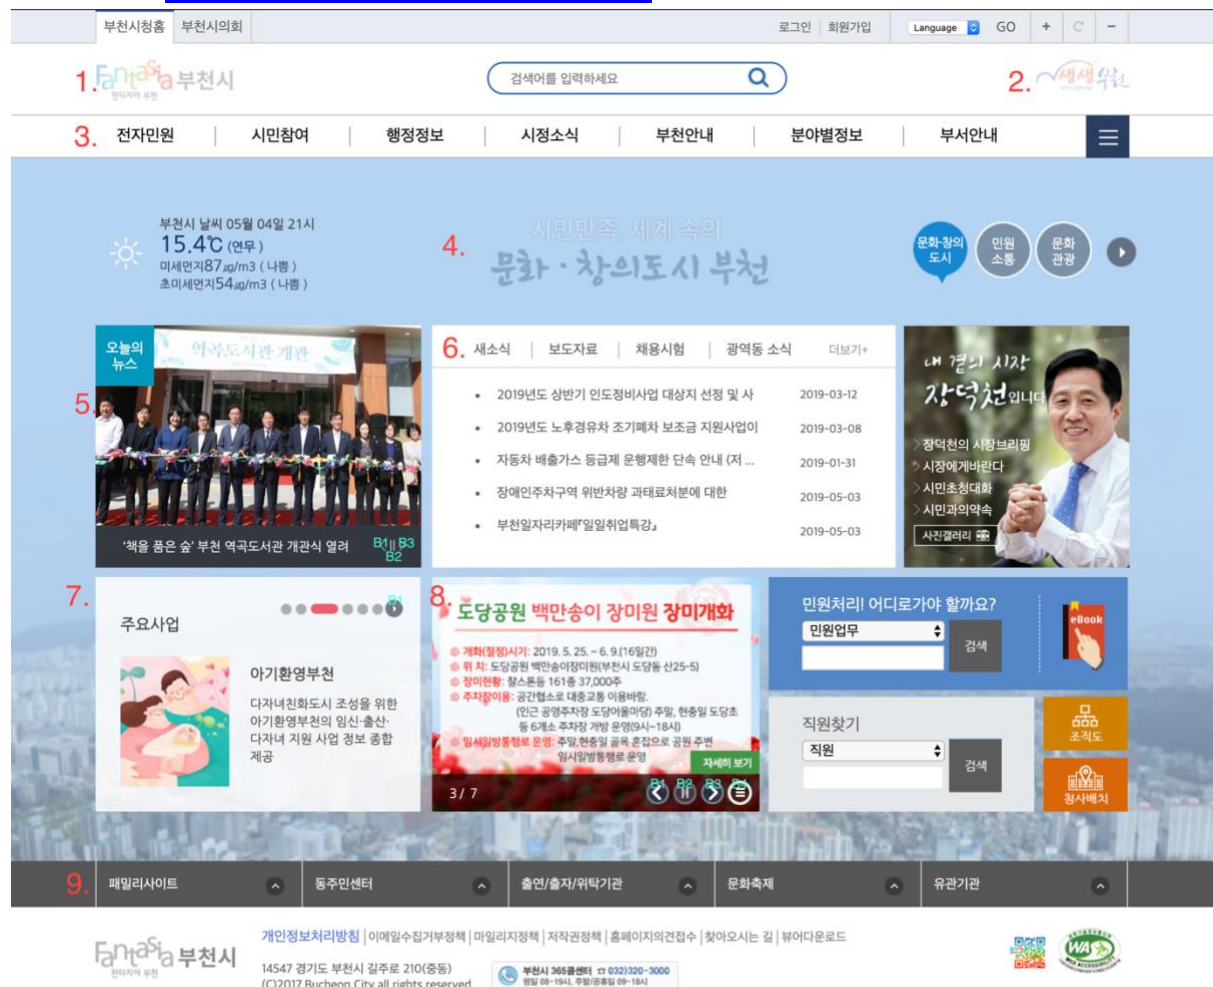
부천시청홈 부천시의회

로그인 | 회원가입 Language GO + C −

1. Fantasia 부천시 판타지아 부천

검색어를 입력하세요

2. 새새 부천

3. 전자민원 | 시민참여 | 행정정보 | 시정소식 | 부천안내 | 분야별정보 | 부서안내

부천시 날씨 05월 04일 21시
15.4℃ (연무)
미세먼지87㎍/m3 ( 나쁨 )
초미세먼지54㎍/m3 ( 나쁨 )

4. 시민만족, 세계 속의
문화·창의도시 부천

문화·창의 도시 | 민원 소통 | 문화 관광

오늘의 뉴스

역곡도서관 개관

5.

'책을 품은 숲' 부천 역곡도서관 개관식 열려

B1 B3
B2

6. 새소식 | 보도자료 | 채용시험 | 광역동 소식 더보기+

• 2019년도 상반기 인도정비사업 대상지 선정 및 사 2019-03-12
• 2019년도 노후경유차 조기폐차 보조금 지원사업이 2019-03-08
• 자동차 배출가스 등급제 운행제한 단속 안내 (저 ... 2019-01-31
• 장애인주차구역 위반차량 과태료처분에 대한 2019-05-03
• 부천일자리카페『일일취업특강』 2019-05-03

내 곁의 시장
장덕천입니다

장덕천의 시장브리핑
시장에게바란다
시민초청대화
시민과의약속
사진갤러리

7.
주요사업
B1

아기환영부천
다자녀친화도시 조성을 위한 아기환영부천의 임신·출산·다자녀 지원 사업 정보 종합 제공

8. 도당공원 백만송이 장미원 장미개화
◎ 개화(절정)시기: 2019. 5. 25. ~ 6. 9.(16일간)
◎ 위 치: 도당공원 백만송이장미원(부천시 도당동 산25-5)
◎ 장미현황: 철쓰론등 161종 37,000주
◎ 주차장이용: 공간협소로 대중교통 이용바람.
(인근 공영주차장 도당어울마당) 주말, 현충일 도당초 등 6개소 주차장 개방 운영(9시~18시)
◎ 임시일방통행로 운영: 주말,현충일 골목 혼잡으로 공원 주변 임시일방통행로 운영
자세히 보기
3 / 7
B1 B2 B3 B4

민원처리! 어디로가야 할까요?
민원업무
검색

eBook

직원찾기
직원
검색

조직도
청사배치

9. 패밀리사이트 | 동주민센터 | 출연/출자/위탁기관 | 문화축제 | 유관기관

Fantasia 부천시 판타지아 부천

개인정보처리방침 | 이메일수집거부정책 | 마일리지정책 | 저작권정책 | 홈페이지의견접수 | 찾아오시는 길 | 뷰어다운로드

14547 경기도 부천시 길주로 210(중동)
(C)2017 Bucheon City all rights reserved

부천시 365콜센터 ☎ 032)320-3000
평일 08~19시, 주말/공휴일 09~18시

WA